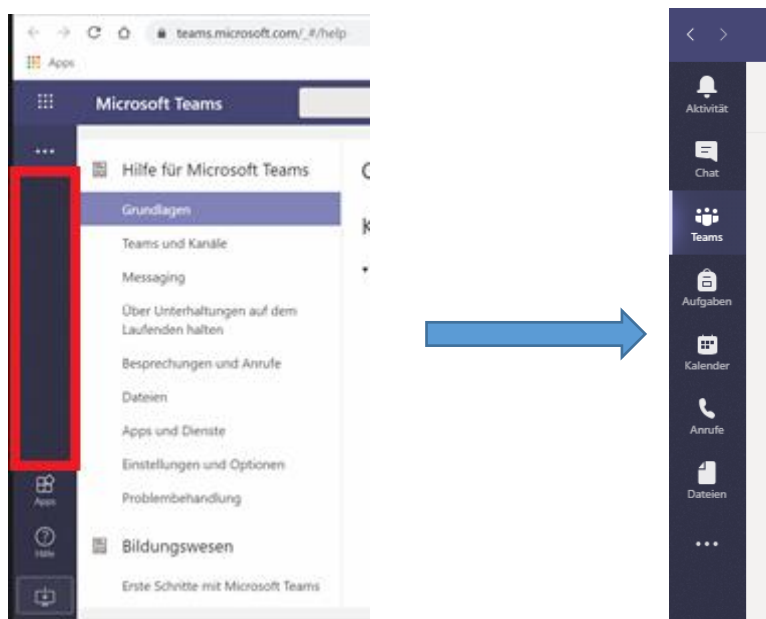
teams.microsoft.com/_#/help

Apps

Microsoft Teams

...

Hilfe für Microsoft Teams

Grundlagen

Teams und Kanäle

Messaging

Über Unterhaltungen auf dem Laufenden halten

Besprechungen und Anrufe

Dateien

Apps und Dienste

Einstellungen und Optionen

Problembehandlung

Bildungswesen

Erste Schritte mit Microsoft Teams

Apps

Hilfe

Aktivität

Chat

Teams

Aufgaben

Kalender

Anrufe

Dateien

...